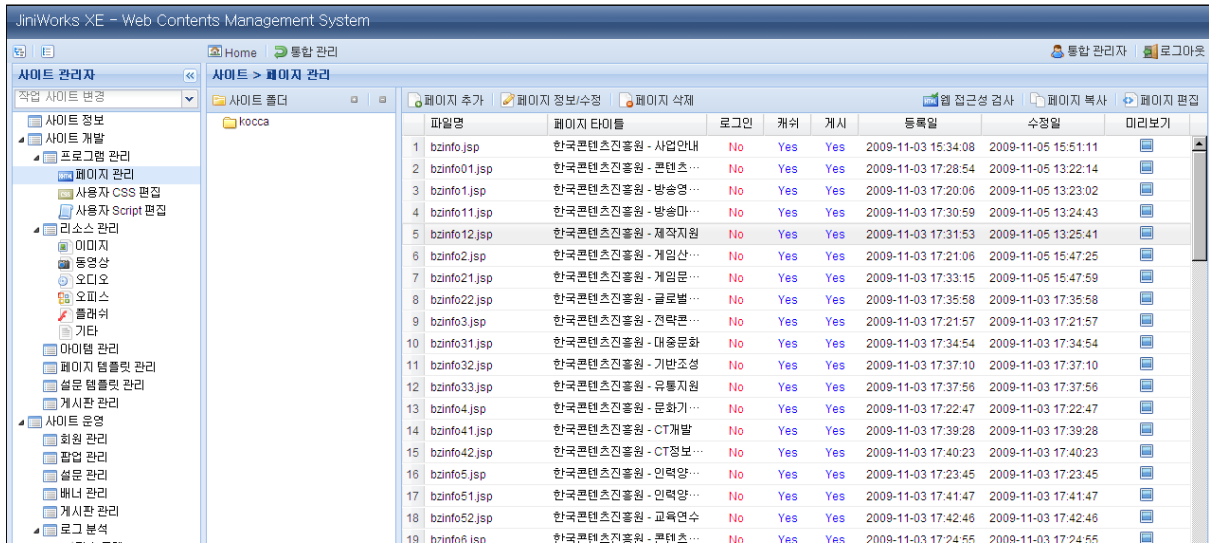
JiniWorks XE – Web Contents Management System

Home | 통합 관리

통합 관리자 | 로그아웃

사이트 관리자

작업 사이트 변경

사이트 정보
사이트 개발
프로그램 관리
페이지 관리
사용자 CSS 편집
사용자 Script 편집
리소스 관리
이미지
동영상
오디오
오피스
플래쉬
기타
아이템 관리
페이지 템플릿 관리
설문 템플릿 관리
게시판 관리
사이트 운영
회원 관리
팝업 관리
설문 관리
배너 관리
게시판 관리
로그 분석

사이트 > 페이지 관리

사이트 폴더

kocca

페이지 추가 | 페이지 정보/수정 | 페이지 삭제

웹 접근성 검사 | 페이지 복사 | 페이지 편집

| | 파일명 | 페이지 타이틀 | 로그인 | 캐쉬 | 게시 | 등록일 | 수정일 | 미리보기 |
|---|---|---|---|---|---|---|---|---|
| 1 | bzinfo.jsp | 한국콘텐츠진흥원 - 사업안내 | No | Yes | Yes | 2009-11-03 15:34:08 | 2009-11-05 15:51:11 | |
| 2 | bzinfo01.jsp | 한국콘텐츠진흥원 - 콘텐츠… | No | Yes | Yes | 2009-11-03 17:28:54 | 2009-11-05 13:22:14 | |
| 3 | bzinfo1.jsp | 한국콘텐츠진흥원 - 방송영… | No | Yes | Yes | 2009-11-03 17:20:06 | 2009-11-05 13:23:02 | |
| 4 | bzinfo11.jsp | 한국콘텐츠진흥원 - 방송마… | No | Yes | Yes | 2009-11-03 17:30:59 | 2009-11-05 13:24:43 | |
| 5 | bzinfo12.jsp | 한국콘텐츠진흥원 - 제작지원 | No | Yes | Yes | 2009-11-03 17:31:53 | 2009-11-05 13:25:41 | |
| 6 | bzinfo2.jsp | 한국콘텐츠진흥원 - 게임산… | No | Yes | Yes | 2009-11-03 17:21:06 | 2009-11-05 15:47:25 | |
| 7 | bzinfo21.jsp | 한국콘텐츠진흥원 - 게임문… | No | Yes | Yes | 2009-11-03 17:33:15 | 2009-11-05 15:47:59 | |
| 8 | bzinfo22.jsp | 한국콘텐츠진흥원 - 글로벌… | No | Yes | Yes | 2009-11-03 17:35:58 | 2009-11-03 17:35:58 | |
| 9 | bzinfo3.jsp | 한국콘텐츠진흥원 - 전략콘… | No | Yes | Yes | 2009-11-03 17:21:57 | 2009-11-03 17:21:57 | |
| 10 | bzinfo31.jsp | 한국콘텐츠진흥원 - 대중문화 | No | Yes | Yes | 2009-11-03 17:34:54 | 2009-11-03 17:34:54 | |
| 11 | bzinfo32.jsp | 한국콘텐츠진흥원 - 기반조성 | No | Yes | Yes | 2009-11-03 17:37:10 | 2009-11-03 17:37:10 | |
| 12 | bzinfo33.jsp | 한국콘텐츠진흥원 - 유통지원 | No | Yes | Yes | 2009-11-03 17:37:56 | 2009-11-03 17:37:56 | |
| 13 | bzinfo4.jsp | 한국콘텐츠진흥원 - 문화기… | No | Yes | Yes | 2009-11-03 17:22:47 | 2009-11-03 17:22:47 | |
| 14 | bzinfo41.jsp | 한국콘텐츠진흥원 - CT개발 | No | Yes | Yes | 2009-11-03 17:39:28 | 2009-11-03 17:39:28 | |
| 15 | bzinfo42.jsp | 한국콘텐츠진흥원 - CT정보… | No | Yes | Yes | 2009-11-03 17:40:23 | 2009-11-03 17:40:23 | |
| 16 | bzinfo5.jsp | 한국콘텐츠진흥원 - 인력양… | No | Yes | Yes | 2009-11-03 17:23:45 | 2009-11-03 17:23:45 | |
| 17 | bzinfo51.jsp | 한국콘텐츠진흥원 - 인력양… | No | Yes | Yes | 2009-11-03 17:41:47 | 2009-11-03 17:41:47 | |
| 18 | bzinfo52.jsp | 한국콘텐츠진흥원 - 교육연수 | No | Yes | Yes | 2009-11-03 17:42:46 | 2009-11-03 17:42:46 | |
| 19 | bzinfo6.jsp | 한국콘텐츠진흥원 - 콘텐츠… | No | Yes | Yes | 2009-11-03 17:24:55 | 2009-11-03 17:24:55 | |